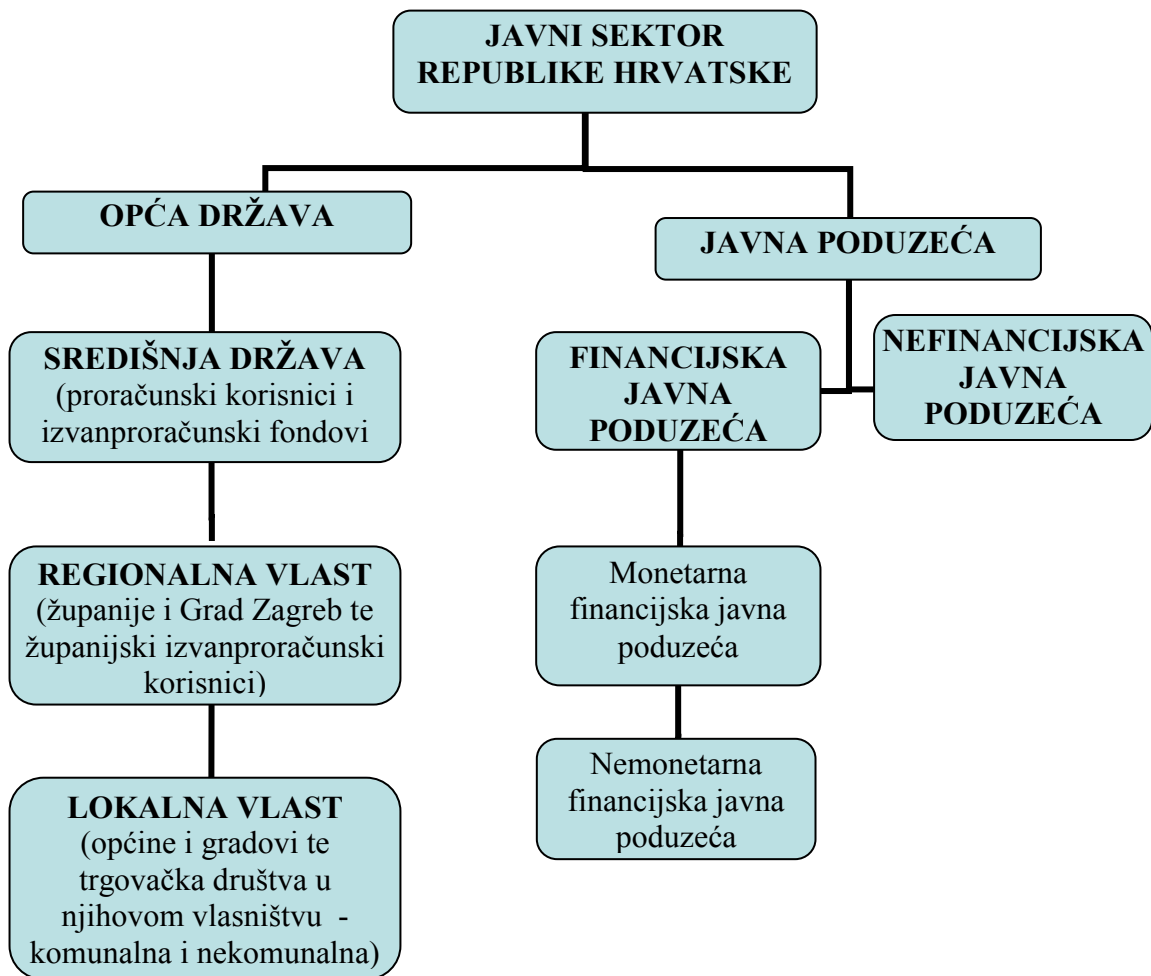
JAVNI SEKTOR REPUBLIKE HRVATSKE

OPĆA DRŽAVA

JAVNA PODUZEĆA

SREDIŠNJA DRŽAVA (proračunski korisnici i izvanproračunski fondovi

FINANCIJSKA JAVNA PODUZEĆA

NEFINANCIJSKA JAVNA PODUZEĆA

REGIONALNA VLAST (županije i Grad Zagreb te županijski izvanproračunski korisnici)

Monetarna financijska javna poduzeća

Nemonetarna financijska javna poduzeća

LOKALNA VLAST (općine i gradovi te trgovačka društva u njihovom vlasništvu - komunalna i nekomunalna)